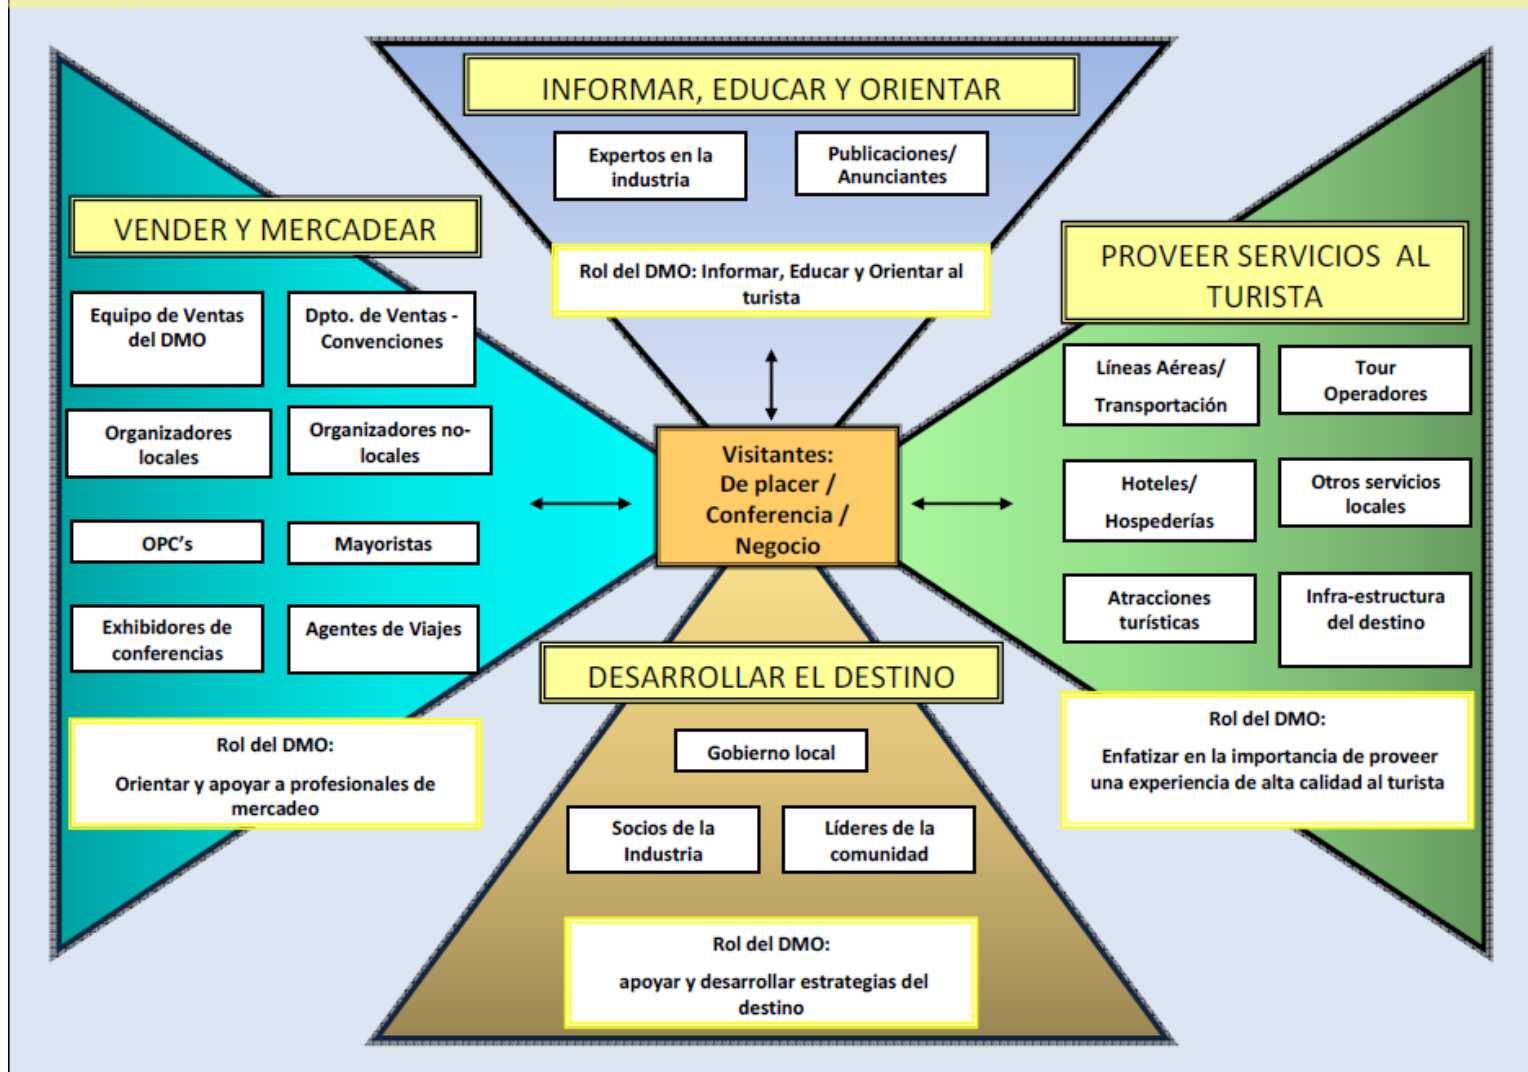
INFORMAR, EDUCAR Y ORIENTAR

Expertos en la industria

Publicaciones/ Anunciantes

Rol del DMO: Informar, Educar y Orientar al turista

VENDER Y MERCADEAR

Equipo de Ventas del DMO

Dpto. de Ventas - Convenciones

Organizadores locales

Organizadores no-locales

OPC's

Mayoristas

Exhibidores de conferencias

Agentes de Viajes

Rol del DMO:

Orientar y apoyar a profesionales de mercadeo

PROVEER SERVICIOS AL TURISTA

Líneas Aéreas/ Transportación

Tour Operadores

Hoteles/ Hospederías

Otros servicios locales

Atracciones turísticas

Infra-estructura del destino

Rol del DMO:

Enfatizar en la importancia de proveer una experiencia de alta calidad al turista

Visitantes: De placer / Conferencia / Negocio

DESARROLLAR EL DESTINO

Gobierno local

Socios de la Industria

Líderes de la comunidad

Rol del DMO:

apoyar y desarrollar estrategias del destino